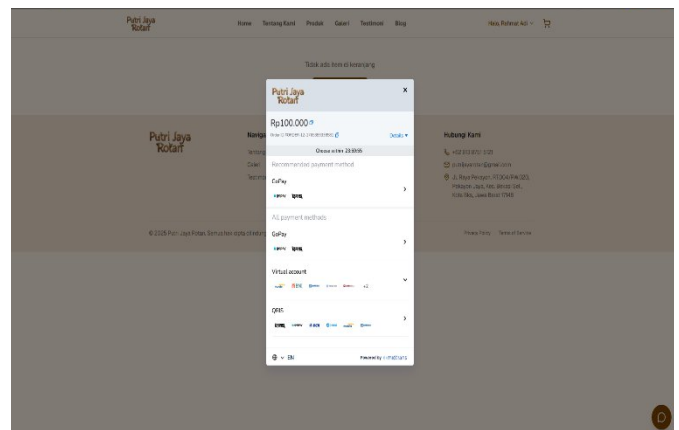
Putri Jaya Rotari

Home Tentang Kami Produk Galeri Testimoni Blog

Halo, Rohmat Adi

Tidak ada item di keranjang

Putri Jaya Rotari

Navig

Tentang
Galeri
Testimo

© 2025 Putri Jaya Rotari. Semua hak cipta dilind

Hubungi Kami

putrijayarotari@gmail.com

Jl. Raya Perayan, RT.004/RW.020, Pataruman, Kec. Jatiraja, Kota Bau, Jawa Barat 17149

Privacy Policy Terms of Service

Putri Jaya Rotari

×

Rp100.000

Details

Choose within 23:59:55

Recommended payment method

GoPay

GOPAY QRIS

All payment methods

GoPay

GOPAY QRIS

Virtual account

BNI +2

QRIS

QRIS

EN

Powered by midtrans